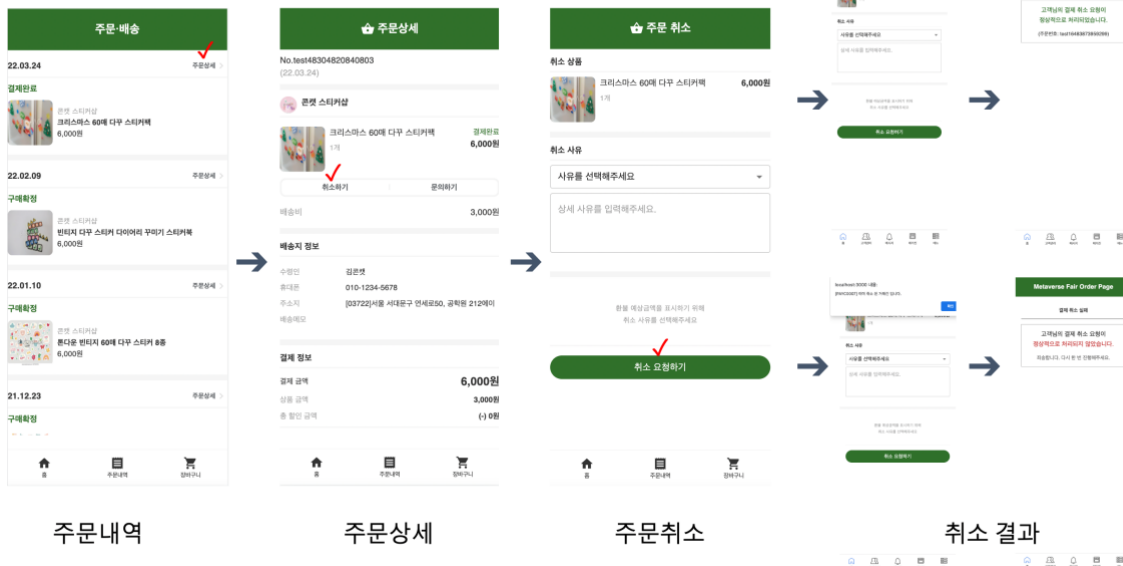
주문·배송

22.03.24 주문상세 >

결제완료

콘텐 스티커샵
크리스마스 60매 다꾸 스티커팩
6,000원

22.02.09 주문상세 >

구매확정

콘텐 스티커샵
빈티지 다꾸 스티커 다이어리 꾸미기 스티커팩
6,000원

22.01.10 주문상세 >

구매확정

콘텐 스티커샵
톤다운 빈티지 60매 다꾸 스티커 8종
6,000원

21.12.23 주문상세 >

구매확정

홈 주문내역 장바구니

주문내역

주문상세

No.test48304820840803
(22.03.24)

콘텐 스티커샵

크리스마스 60매 다꾸 스티커팩
1개
결제완료
6,000원

취소하기 문의하기

배송비 3,000원

배송지 정보

수령인 김콘텐
휴대폰 010-1234-5678
주소지 [03722]서울 서대문구 연세로50, 공학원 212에이
배송메모

결제 정보

결제 금액 6,000원
상품 금액 3,000원
총 할인 금액 (-) 0원

홈 주문내역 장바구니

주문상세

주문 취소

취소 상품

크리스마스 60매 다꾸 스티커팩
1개
6,000원

취소 사유

사유를 선택해주세요

상세 사유를 입력해주세요.

환불 예상금액을 표시하기 위해
취소 사유를 선택해주세요

취소 요청하기

홈 주문내역 장바구니

주문취소

취소 사유
사유를 선택해주세요
상세 사유를 입력해주세요.
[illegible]
취소 요청하기

고객님의 결제 취소 요청이
정상적으로 처리되었습니다.
(주문번호: test1048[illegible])

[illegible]
확인
취소 사유
사유를 선택해주세요
상세 사유를 입력해주세요.
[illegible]
취소 요청하기

Metaverse Fair Order Page
결제 취소 실패
고객님의 결제 취소 요청이
정상적으로 처리되지 않았습니다.
죄송합니다. 다시 한 번 진행해주세요.

취소 결과